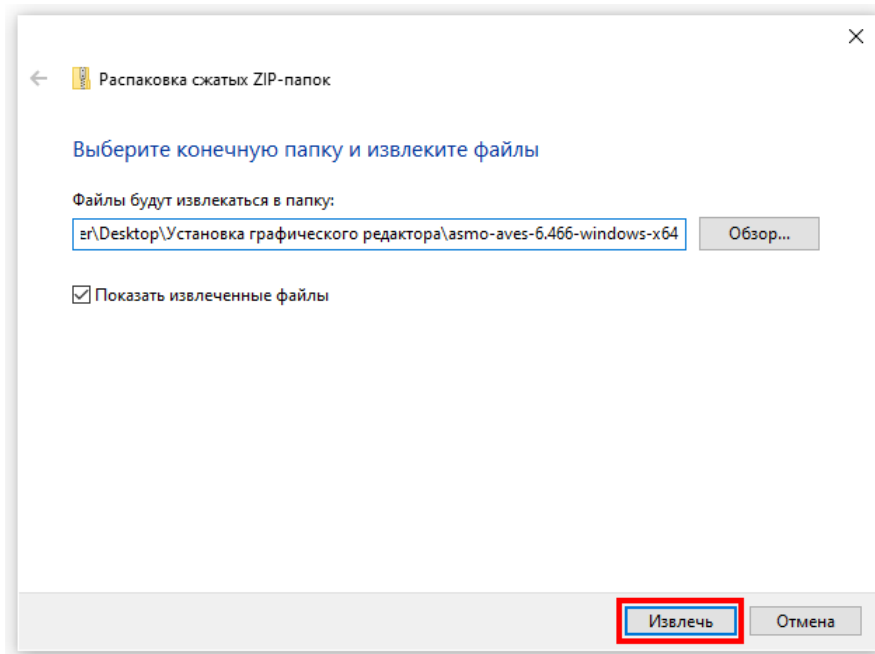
Распаковка сжатых ZIP-папок

Выберите конечную папку и извлеките файлы

Файлы будут извлекаться в папку:

er\Desktop\Установка графического редактора\asmo-aves-6.466-windows-x64

Обзор...

Показать извлеченные файлы

Извлечь

Отмена